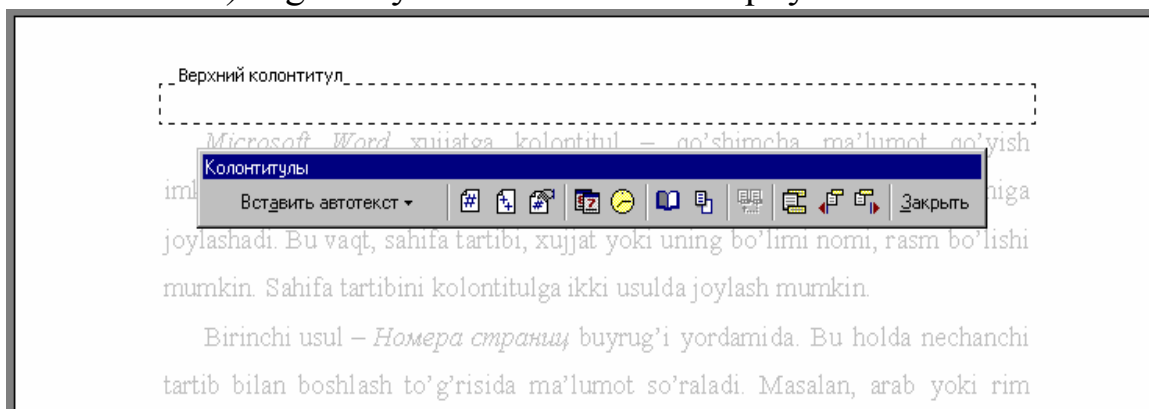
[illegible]

Верхний колонтитул

Microsoft Word xujjatga kolontitul – qo'shimcha ma'lumot qo'yish iml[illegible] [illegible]higa joylashadi. Bu vaqt, sahifa tartibi, xujjat yoki uning bo'limi nomi, rasm bo'lishi mumkin. Sahifa tartibini kolontitulga ikki usulda joylash mumkin.

Колонтитулы

Вставить автотекст ▾

Закрыть

Birinchi usul – *Номера страниц* buyrug'i yordamida. Bu holda nechanchi tartib bilan boshlash to'g'risida ma'lumot so'raladi. Masalan, arab yoki rim